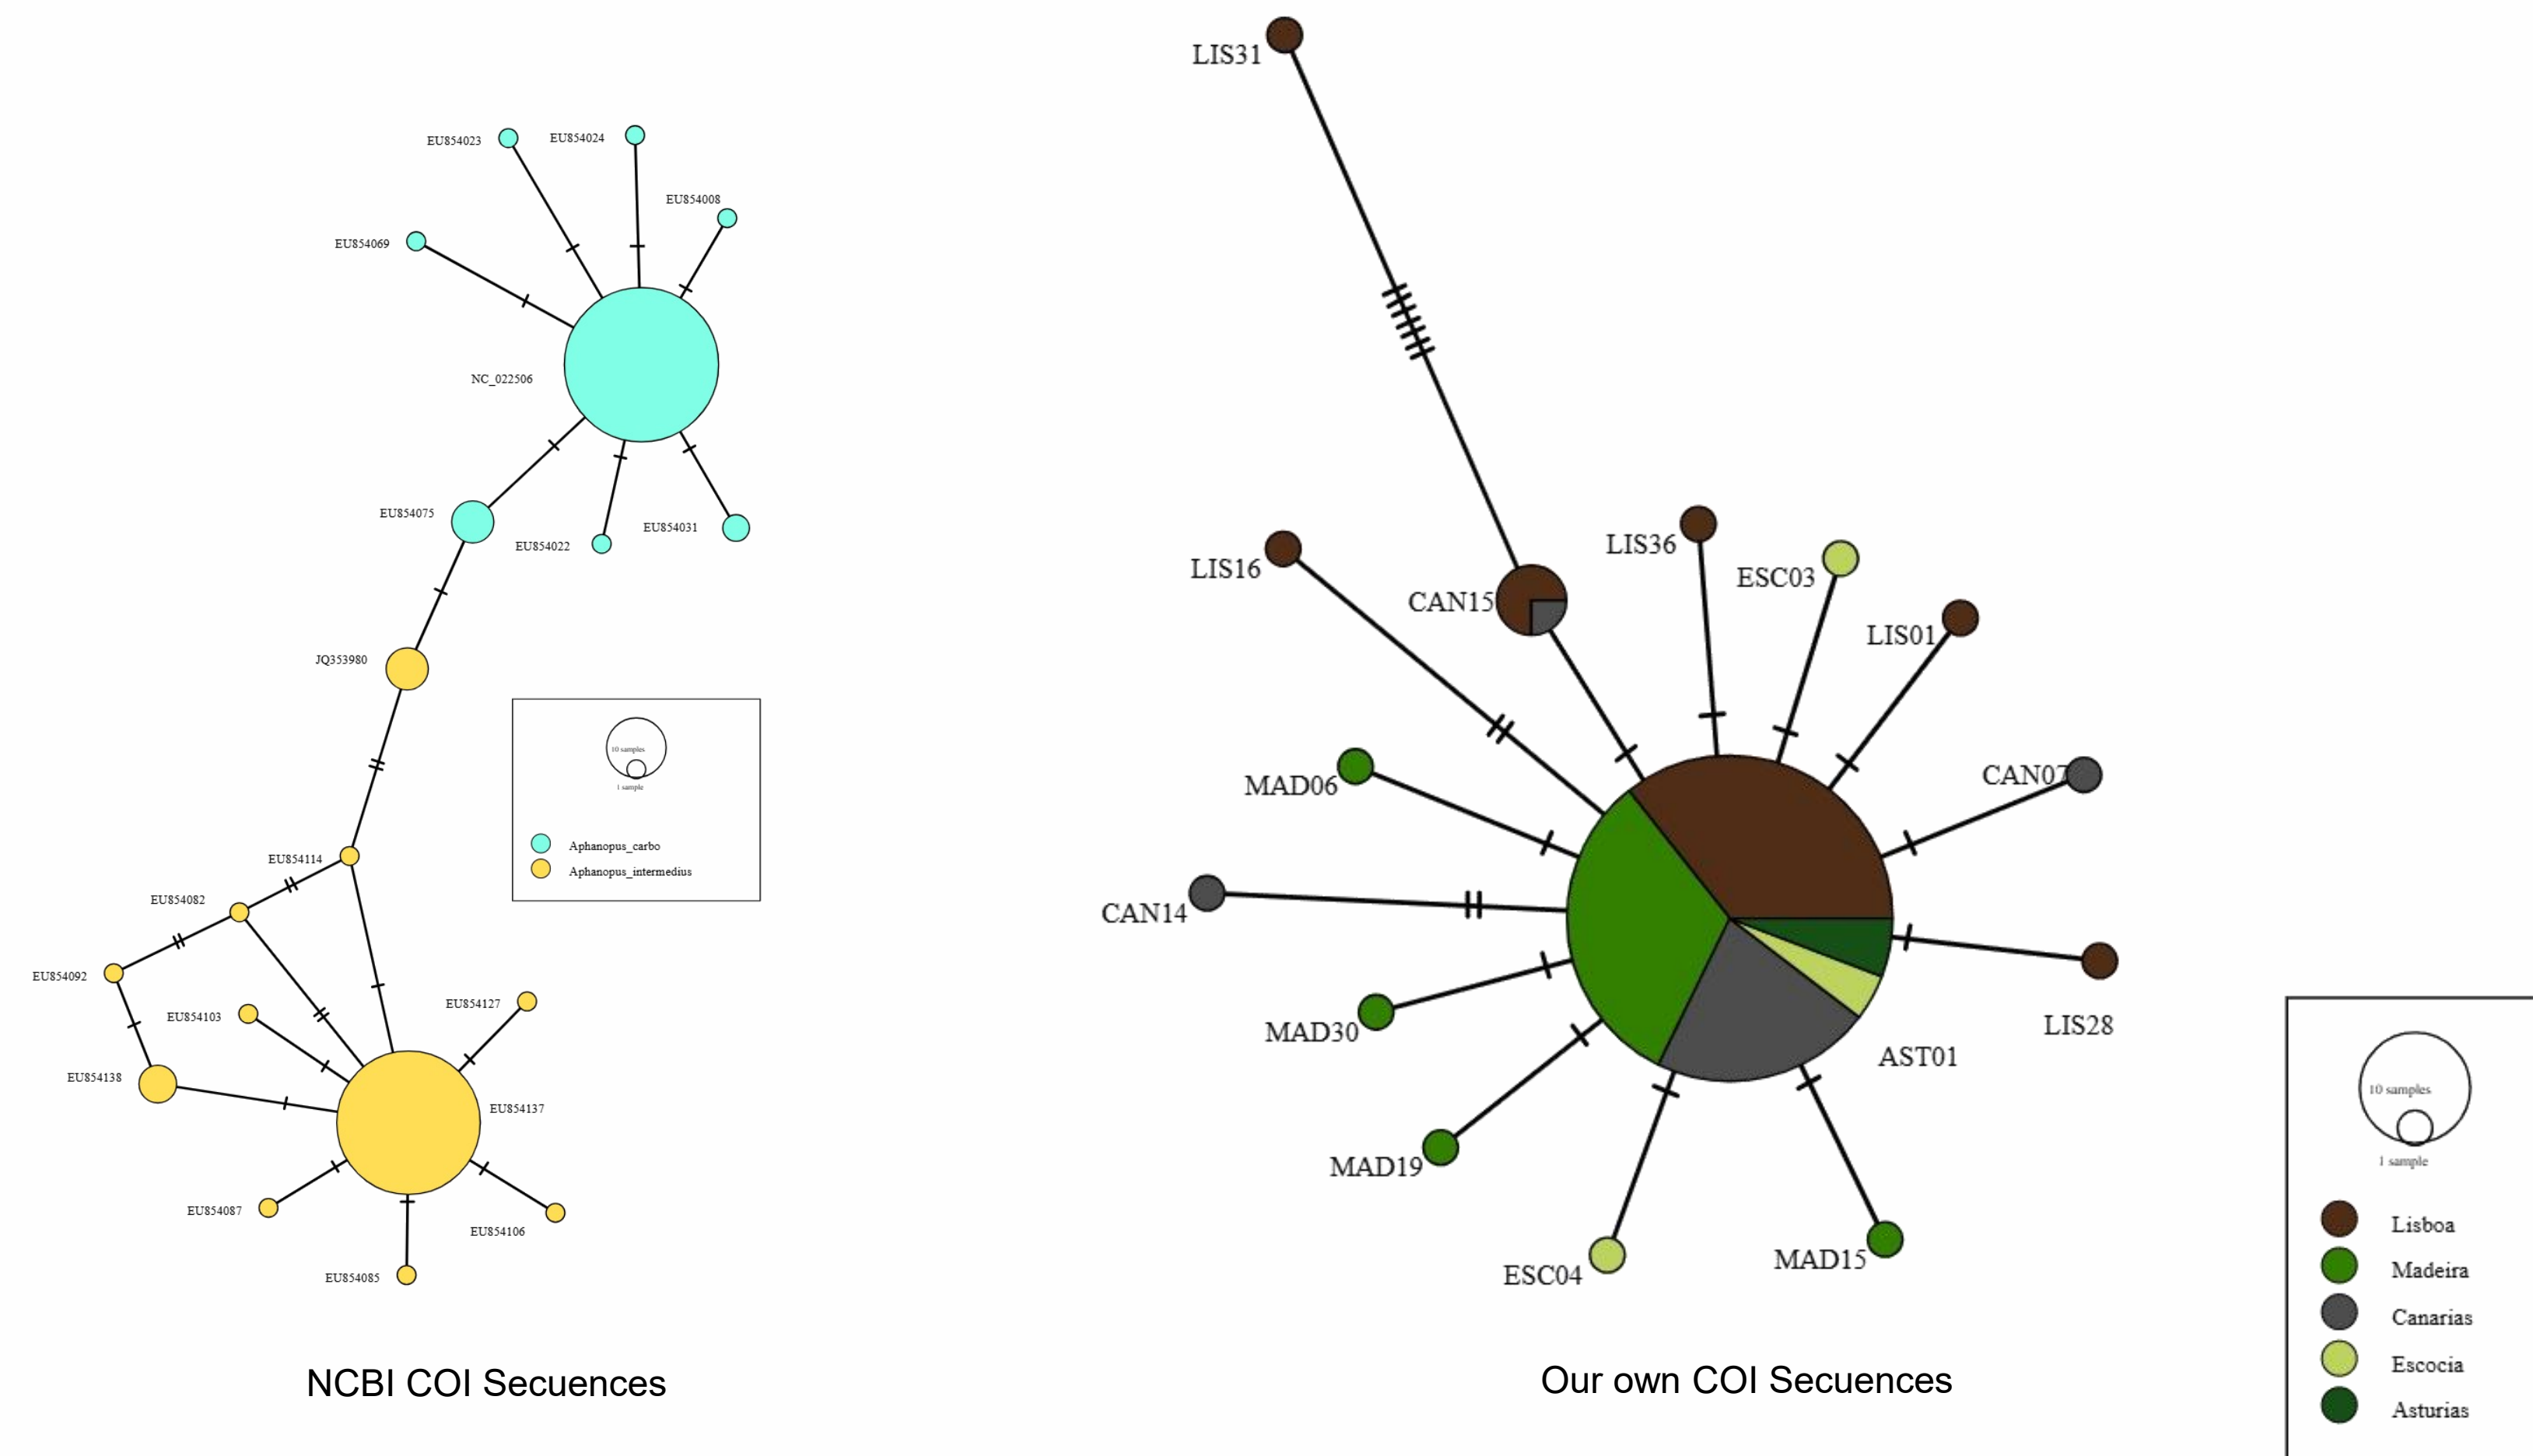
EU854023
EU854024
EU854008
EU854069
NC_022506
EU854075
EU854022
EU854031
JQ353980
10 samples
1 sample
Aphanopus_carbo
Aphanopus_intermedius
EU854114
EU854082
EU854092
EU854103
EU854127
EU854138
EU854137
EU854087
EU854106
EU854085

NCBI COI Secuences

LIS31
LIS16
CAN15
LIS36
ESC03
LIS01
MAD06
CAN07
CAN14
MAD30
AST01
LIS28
MAD19
ESC04
MAD15

Our own COI Secuences

10 samples
1 sample
Lisboa
Madeira
Canarias
Escocia
Asturias